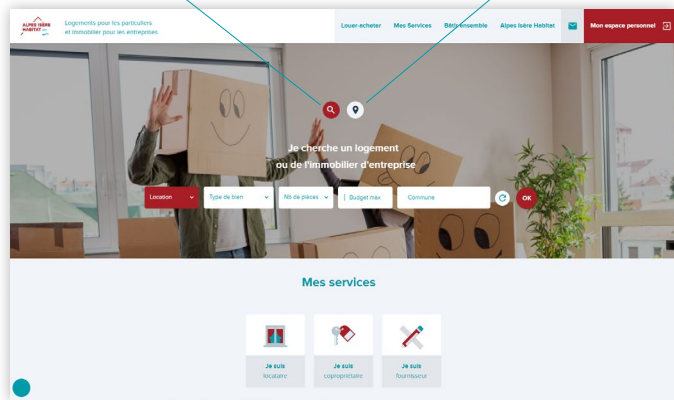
ALPES ISÈRE HABITAT

Logements pour les particuliers et immobilier pour les entreprises

Louer-acheter Mes Services Bien-ensemble Alpes Isère Habitat Mon espace personnel

Je cherche un logement ou de l'immobilier d'entreprise

Location Type de bien Nb de pièces Budget max Commune OK

Mes services

Je suis locataire

Je suis copropriétaire

Je suis fournisseur